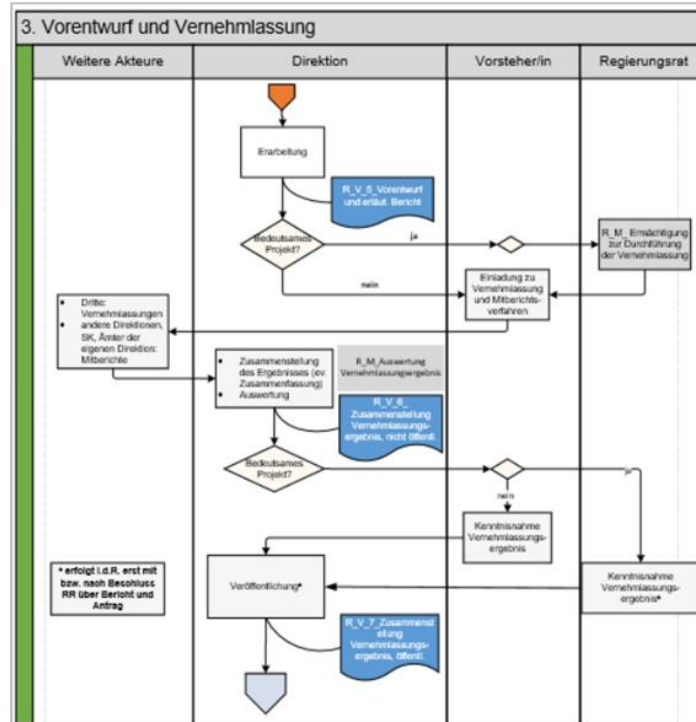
3. Vorentwurf und Vernehmlassung

| Weitere Akteure | Direktion | Vorsteher/in | Regierungsrat |
|---|---|---|---|

Erarbeitung

R_V_5_Vorentwurf und erläut. Bericht

Bedeutsames Projekt?

ja

R_M_Ermächtigung zur Durchführung der Vernehmlassung

nein

Einladung zu Vernehmlassung und Mitberichtsverfahren

- Dritte: Vernehmlassungen
- andere Direktionen, SK, Ämter der eigenen Direktion: Mitberichte

- Zusammenstellung des Ergebnisses (ev. Zusammenfassung)
- Auswertung

R_M_Auswertung Vernehmlassungsergebnis

R_V_6_Zusammenstellung Vernehmlassungsergebnis, nicht öffentl.

Bedeutsames Projekt?

nein

ja

Kenntnisnahme Vernehmlassungsergebnis

* erfolgt i.d.R. erst mit bzw. nach Beschluss RR über Bericht und Antrag

Veröffentlichung*

Kenntnisnahme Vernehmlassungsergebnis*

R_V_7_Zusammenstellung Vernehmlassungsergebnis, öffentl.